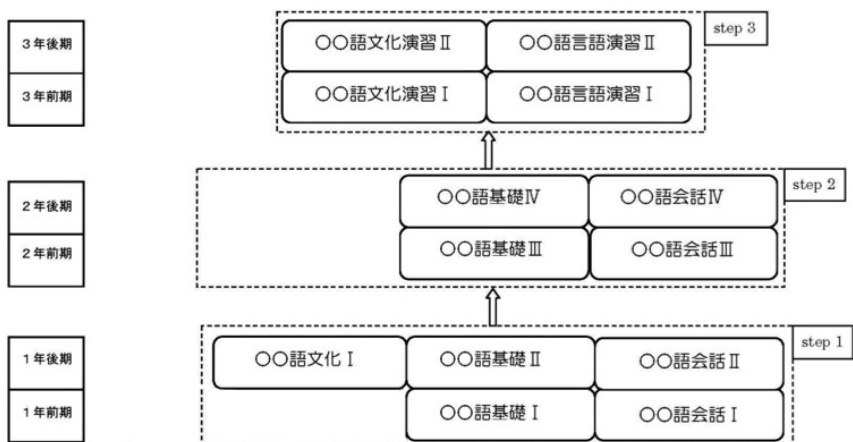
3年後期
3年前期

〇〇語文化演習Ⅱ
〇〇語言語演習Ⅱ
〇〇語文化演習Ⅰ
〇〇語言語演習Ⅰ
step 3

2年後期
2年前期

〇〇語基礎Ⅳ
〇〇語会話Ⅳ
〇〇語基礎Ⅲ
〇〇語会話Ⅲ
step 2

1年後期
1年前期

〇〇語文化Ⅰ
〇〇語基礎Ⅱ
〇〇語会話Ⅱ
〇〇語基礎Ⅰ
〇〇語会話Ⅰ
step 1